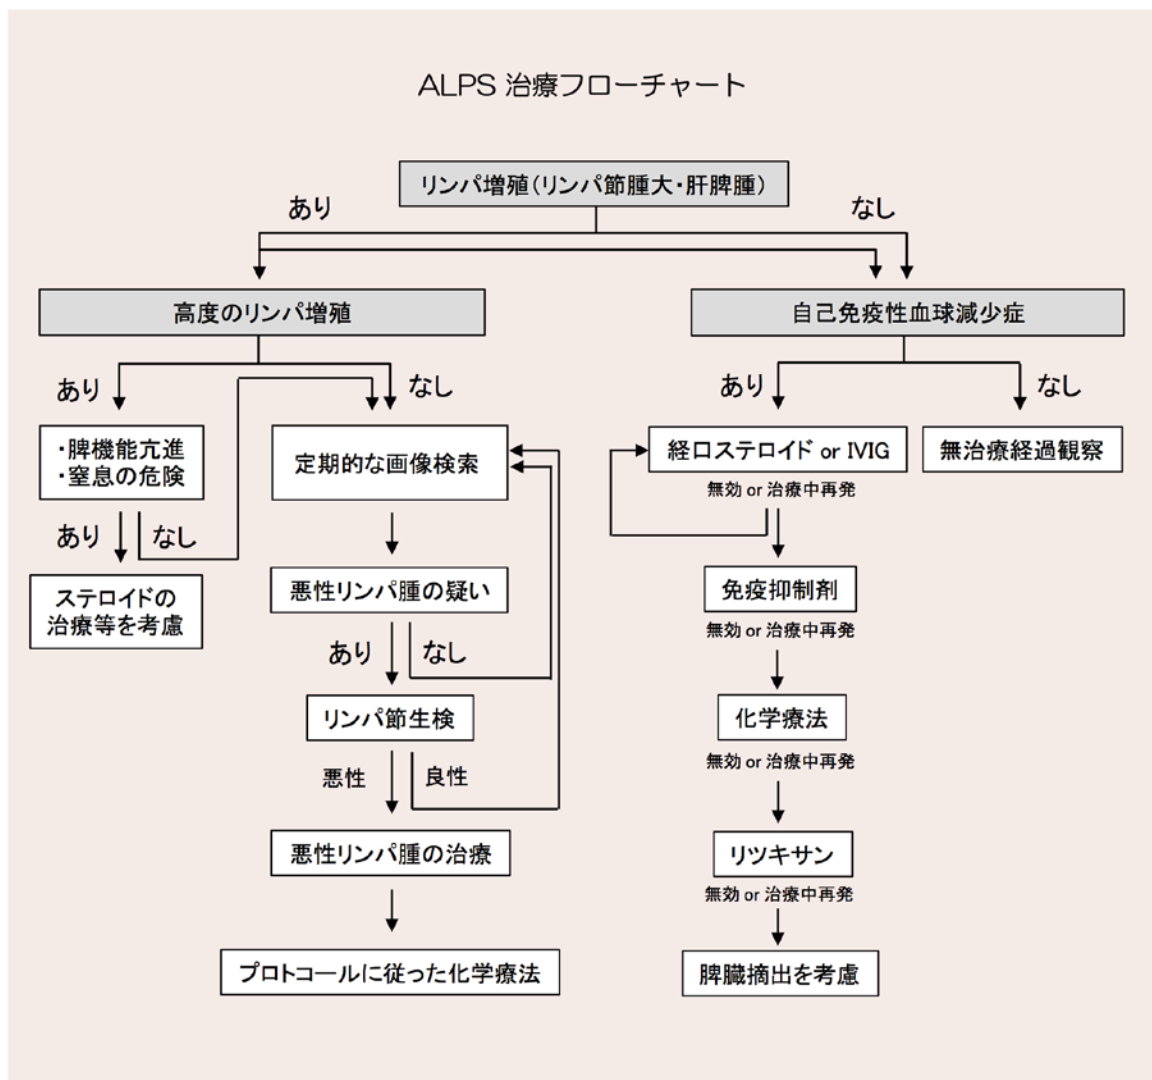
ALPS 治療フローチャート

リンパ増殖（リンパ節腫大・肝脾腫）

あり

なし

高度のリンパ増殖

自己免疫性血球減少症

あり

なし

・脾機能亢進
・窒息の危険

定期的な画像検索

あり

なし

経口ステロイド or IVIG

無治療経過観察

無効 or 治療中再発

あり

なし

ステロイドの治療等を考慮

悪性リンパ腫の疑い

免疫抑制剤

無効 or 治療中再発

あり

なし

リンパ節生検

化学療法

悪性

良性

無効 or 治療中再発

悪性リンパ腫の治療

リツキサン

無効 or 治療中再発

プロトコールに従った化学療法

脾臓摘出を考慮